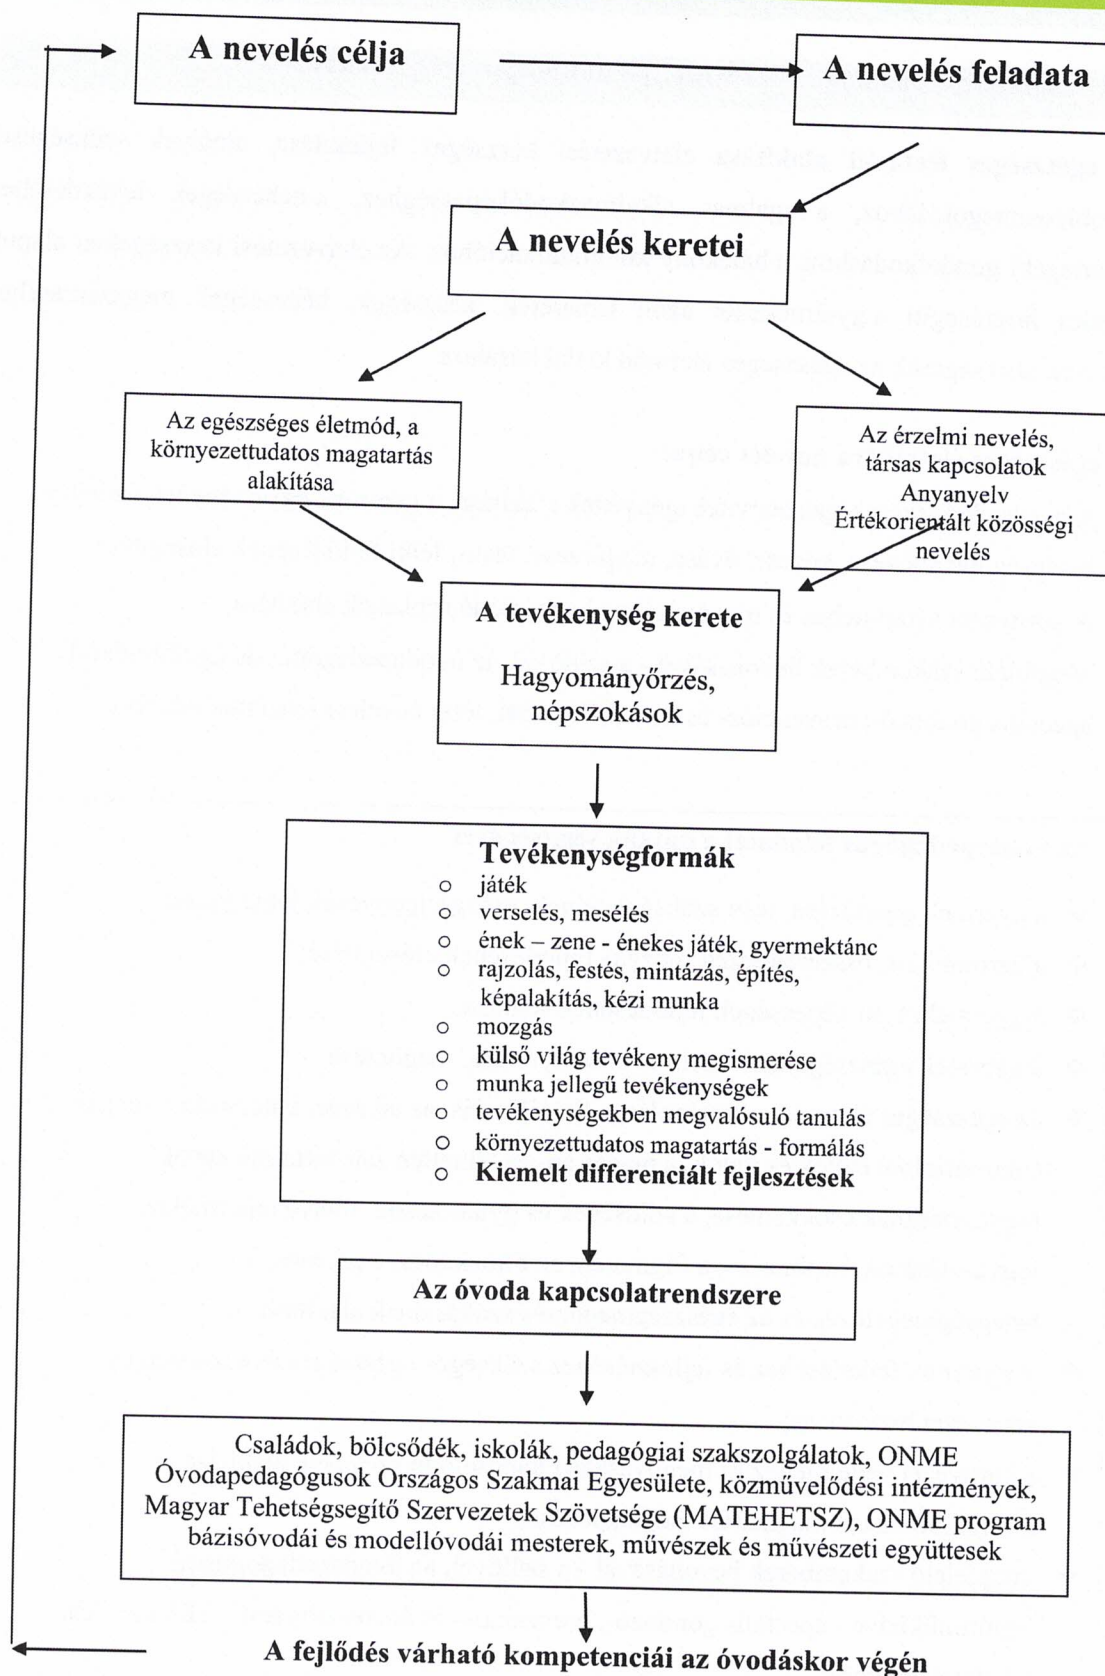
A nevelés célja

A nevelés feladata

A nevelés keretei

Az egészséges életmód, a környezettudatos magatartás alakítása

Az érzelmi nevelés, társas kapcsolatok Anyanyelv Értékorientált közösségi nevelés

A tevékenység kerete

Hagyományőrzés, népszokások

Tevékenységformák
- játék
- verselés, mesélés
- ének – zene - énekes játék, gyermektánc
- rajzolás, festés, mintázás, építés, képalakítás, kézi munka
- mozgás
- külső világ tevékeny megismerése
- munka jellegű tevékenységek
- tevékenységekben megvalósuló tanulás
- környezettudatos magatartás - formálás
- Kiemelt differenciált fejlesztések

Az óvoda kapcsolatrendszere

Családok, bölcsődék, iskolák, pedagógiai szakszolgálatok, ONME Óvodapedagógusok Országos Szakmai Egyesülete, közművelődési intézmények, Magyar Tehetségsegítő Szervezetek Szövetsége (MATEHETSZ), ONME program bázisóvodái és modellóvodái mesterek, művészek és művészeti együttesek

A fejlődés várható kompetenciái az óvodáskor végén